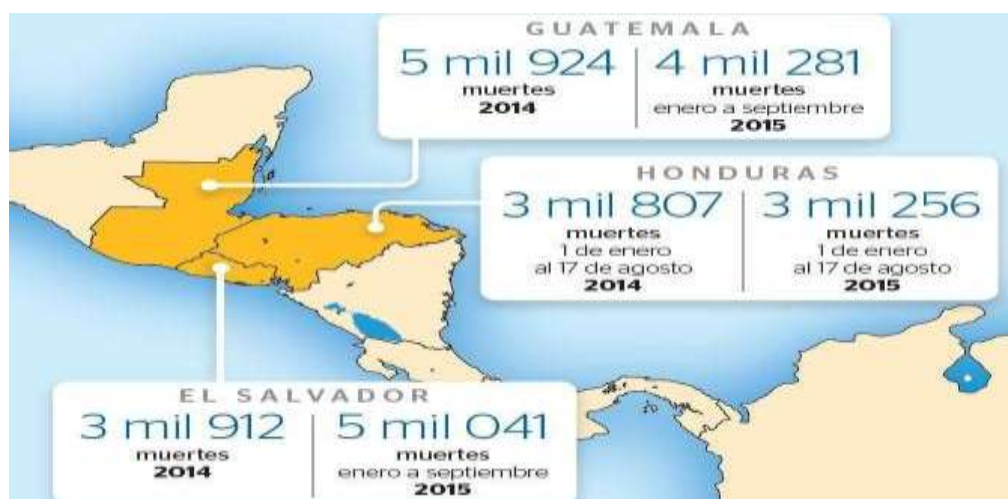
GUATEMALA
5 mil 924
muertes
2014
4 mil 281
muertes
enero a septiembre
2015

HONDURAS
3 mil 807
muertes
1 de enero
al 17 de agosto
2014
3 mil 256
muertes
1 de enero
al 17 de agosto
2015

EL SALVADOR
3 mil 912
muertes
2014
5 mil 041
muertes
enero a septiembre
2015